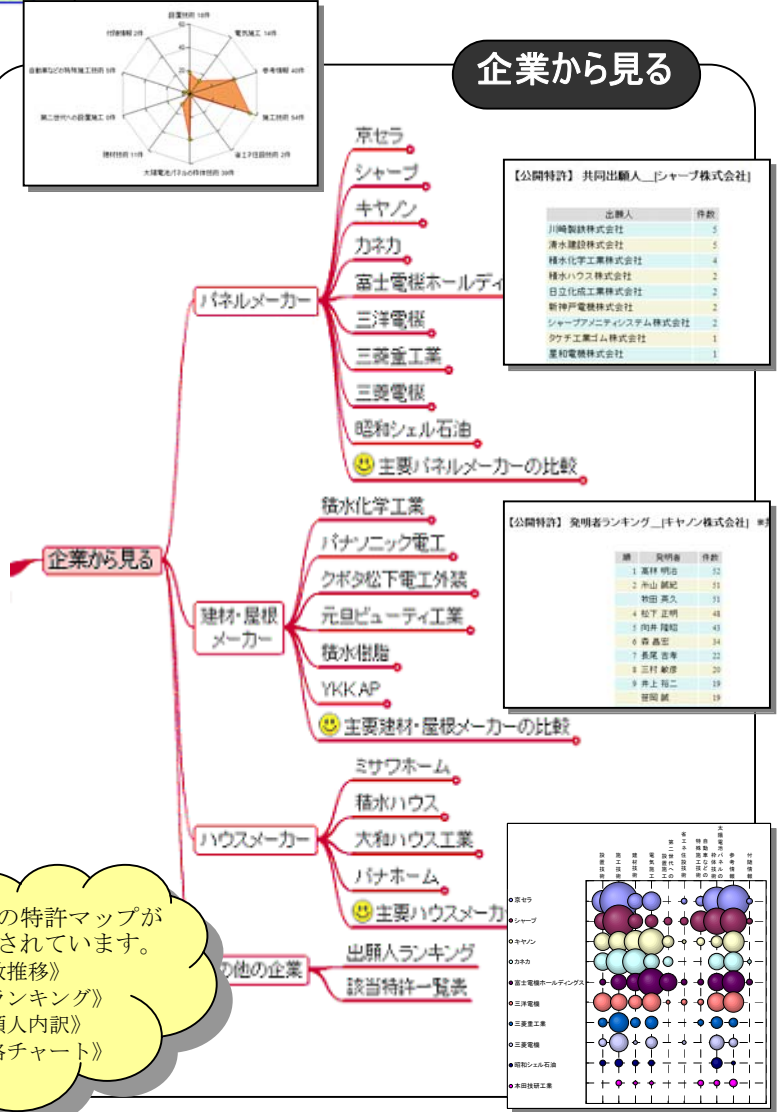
設置技術 18件
電気施工 14件
参考情報 40件
施工技術 54件
省エネ住設技術 2件
太陽電池パネルの特殊技術 38件
建材技術 11件
第二世代への設置施工 8件
自動車などの特殊施工技術 5件
付帯情報 2件

企業から見る

京セラ
シャープ
キヤノン
カネカ
富士電機ホールディ
三洋電機
三菱重工業
三菱電機
昭和シェル石油
主要パネルメーカーの比較
パネルメーカー

【公開特許】 共同出願人＿[シャープ株式会社]

| 出願人 | 件数 |
|---|---|
| 川崎製鉄株式会社 | 5 |
| 清水建設株式会社 | 5 |
| 積水化学工業株式会社 | 4 |
| 積水ハウス株式会社 | 2 |
| 日立化成工業株式会社 | 2 |
| 新神戸電機株式会社 | 2 |
| シャープアメニティシステム株式会社 | 2 |
| タケチ工業ゴム株式会社 | 1 |
| 星和電機株式会社 | 1 |

企業から見る

積水化学工業
パナソニック電工
クボタ松下電工外装
元旦ビューティ工業
積水樹脂
YKK AP
主要建材・屋根メーカーの比較
建材・屋根メーカー

【公開特許】 発明者ランキング＿[キヤノン株式会社]

| 順 | 発明者 | 件数 |
|---|---|---|
| 1 | 高林 明治 | 52 |
| 2 | 糸山 誠紀 | 51 |
|  | 牧田 英久 | 51 |
| 4 | 松下 正明 | 48 |
| 5 | 向井 隆昭 | 43 |
| 6 | 森 昌宏 | 34 |
| 7 | 長尾 吉孝 | 22 |
| 8 | 三村 敏彦 | 20 |
| 9 | 井上 裕二 | 19 |
|  | 笹岡 誠 | 19 |

ミサワホーム
積水ハウス
大和ハウス工業
パナホーム
主要ハウスメーカ
ハウスメーカー

設置技術
施工技術
建材技術
電気施工
第二世代への設置施工
省エネ住設技術
自動車などの特殊施工技術
太陽電池パネルの特殊技術
参考情報
付帯情報

京セラ
シャープ
キヤノン
カネカ
富士電機ホールディングス
三洋電機
三菱重工業
三菱電機
昭和シェル石油
本田技研工業

出願人ランキング
該当特許一覧表
の他の企業

の特許マップが
されています。
数推移》
ランキング》
願人内訳》
各チャート》